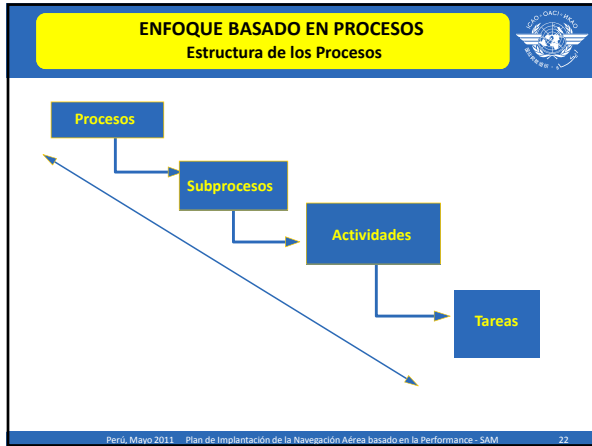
ENFOQUE BASADO EN PROCESOS
Estructura de los Procesos

ICAO · OACI · ИКАО

Procesos

Subprocesos

Actividades

Tareas

Perú, Mayo 2011 Plan de Implantación de la Navegación Aérea basado en la Performance - SAM 22